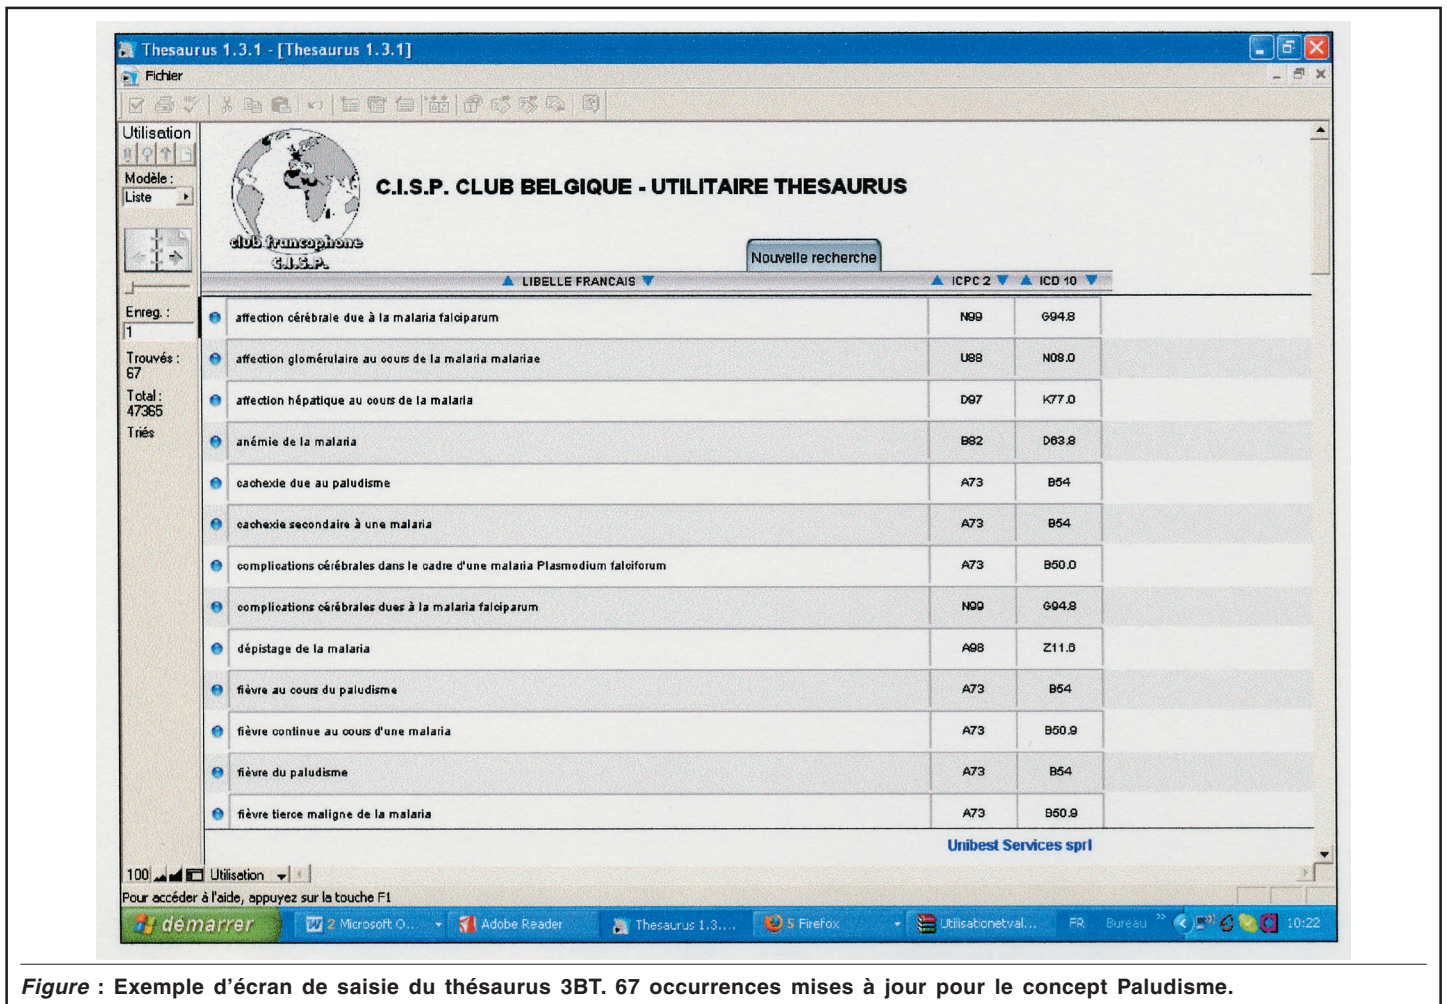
Thesaurus 1.3.1 - [Thesaurus 1.3.1]

Fichier

Utilisation

Modèle :
Liste

Enreg. :
1

Trouvés :
67

Total :
47365

Triés

club francophone
C.I.S.P.

C.I.S.P. CLUB BELGIQUE - UTILITAIRE THESAURUS

Nouvelle recherche

| LIBELLE FRANCAIS | ICPC 2 | ICD 10 |
|---|---|---|
| affection cérébrale due à la malaria falciparum | N99 | G94.8 |
| affection glomérulaire au cours de la malaria malariae | U88 | N08.0 |
| affection hépatique au cours de la malaria | D97 | K77.0 |
| anémie de la malaria | B82 | D63.8 |
| cachexie due au paludisme | A73 | B54 |
| cachexie secondaire à une malaria | A73 | B54 |
| complications cérébrales dans le cadre d'une malaria Plasmodium falciforum | A73 | B50.0 |
| complications cérébrales dues à la malaria falciparum | N99 | G94.8 |
| dépistage de la malaria | A98 | Z11.6 |
| fièvre au cours du paludisme | A73 | B54 |
| fièvre continue au cours d'une malaria | A73 | B50.9 |
| fièvre du paludisme | A73 | B54 |
| fièvre tierce maligne de la malaria | A73 | B50.9 |

Unibest Services sprl

100 Utilisation

Pour accéder à l'aide, appuyez sur la touche F1

démarrer 2 Microsoft O... Adobe Reader Thesaurus 1.3.... 5 Firefox Utilisationetval... FR Bureau 10:22

Figure : Exemple d'écran de saisie du thésaurus 3BT. 67 occurrences mises à jour pour le concept Paludisme.